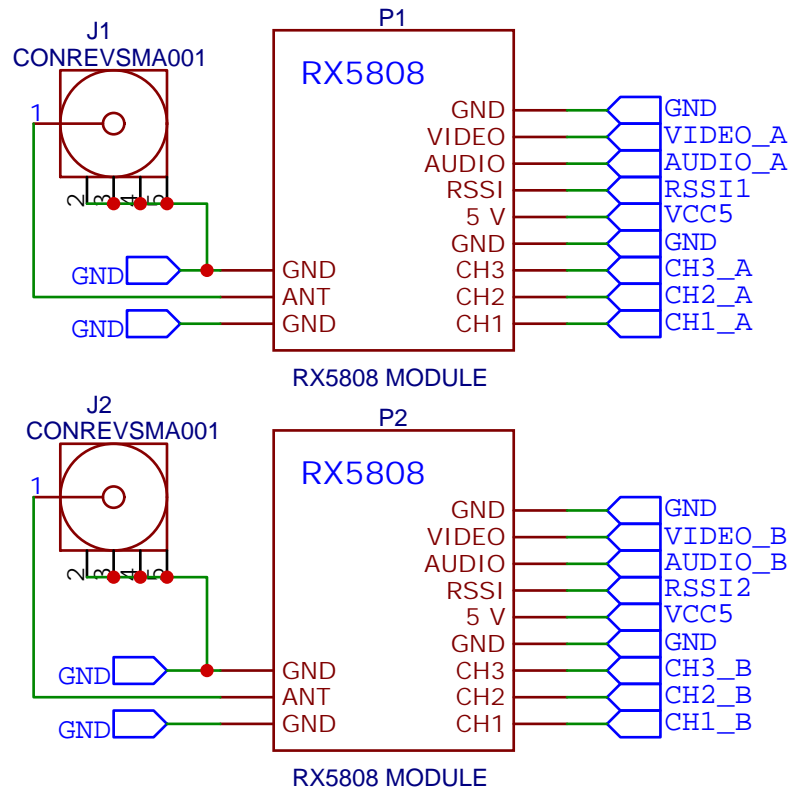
J1
CONREVSMA001
1
2 3 4 5
P1
RX5808
GND
VIDEO
AUDIO
RSSI
5 V
GND
CH3
CH2
CH1
GND
ANT
GND
GND
GND
GND
VIDEO_A
AUDIO_A
RSSI1
VCC5
GND
CH3_A
CH2_A
CH1_A
RX5808 MODULE

J2
CONREVSMA001
1
2 3 4 5
P2
RX5808
GND
VIDEO
AUDIO
RSSI
5 V
GND
CH3
CH2
CH1
GND
ANT
GND
GND
GND
GND
VIDEO_B
AUDIO_B
RSSI2
VCC5
GND
CH3_B
CH2_B
CH1_B
RX5808 MODULE